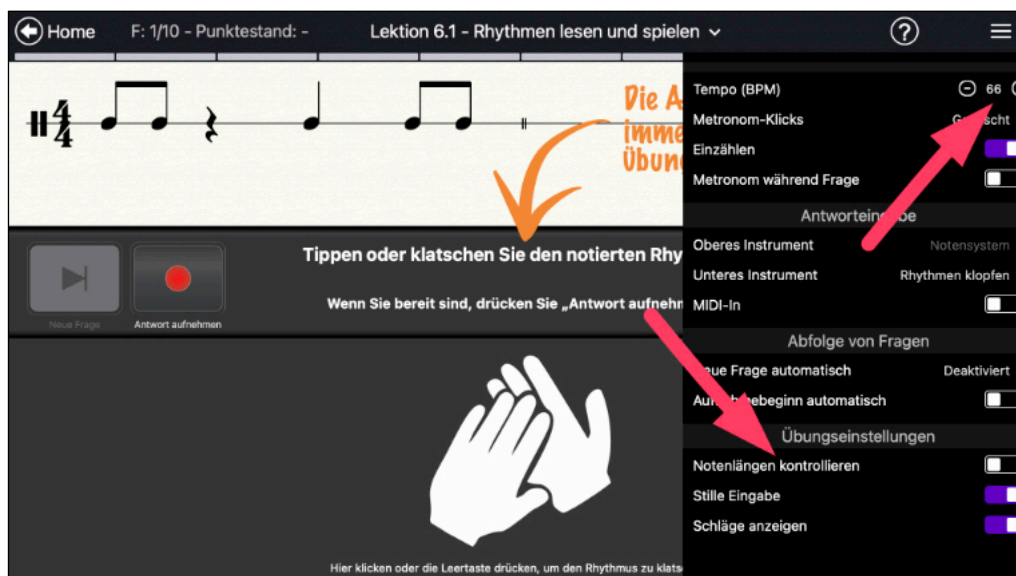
Home F: 1/10 - Punktestand: - Lektion 6.1 - Rhythmen lesen und spielen

$\frac{4}{4}$

Die A
imme
Übun

Tippen oder klatschen Sie den notierten Rhy

Wenn Sie bereit sind, drücken Sie „Antwort aufnehm

Neue Frage

Antwort aufnehmen

Hier klicken oder die Leertaste drücken, um den Rhythmus zu klats

Tempo (BPM) 66

Metronom-Klicks G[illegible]scht

Einzählen

Metronom während Frage

Antworteingabe

Oberes Instrument Notensystem

Unteres Instrument Rhythmen klopfen

MIDI-In

Abfolge von Fragen

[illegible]ue Frage automatisch Deaktiviert

Au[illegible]beginn automatisch

Übungseinstellungen

Notenlängen kontrollieren

Stille Eingabe

Schläge anzeigen